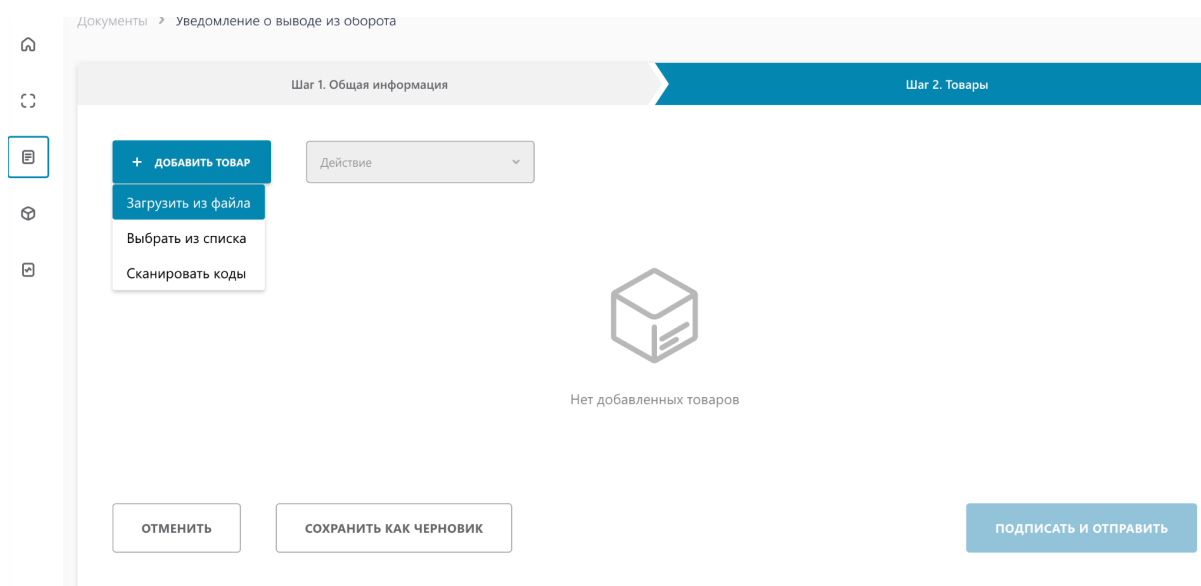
Документы > Уведомление о выводе из оборота

Шаг 1. Общая информация

Шаг 2. Товары

+ ДОБАВИТЬ ТОВАР

Действие

Загрузить из файла

Выбрать из списка

Сканировать коды

Нет добавленных товаров

ОТМЕНИТЬ

СОХРАНИТЬ КАК ЧЕРНОВИК

ПОДПИСАТЬ И ОТПРАВИТЬ